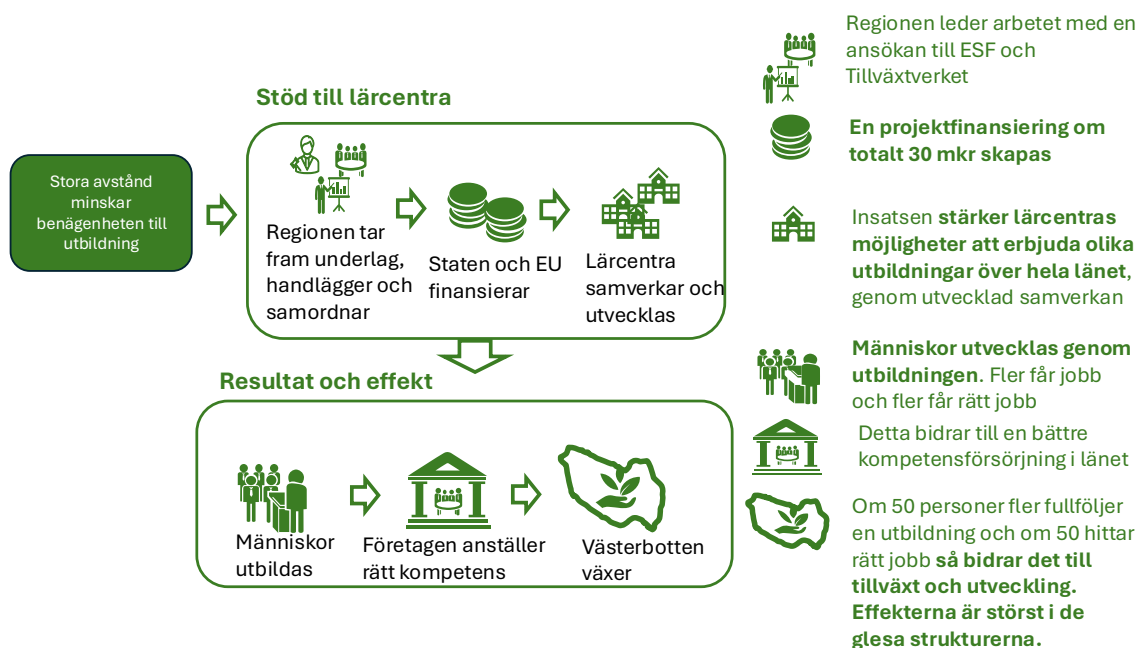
Stora avstånd minskar benägenheten till utbildning

Stöd till lärcentra

Regionen tar fram underlag, handlägger och samordnar

Staten och EU finansierar

Lärcentra samverkar och utvecklas

Resultat och effekt

Människor utbildas

Företagen anställer rätt kompetens

Västerbotten växer

Regionen leder arbetet med en ansökan till ESF och Tillväxtverket

En projektfinansiering om totalt 30 mkr skapas

Insatsen stärker lärcentras möjligheter att erbjuda olika utbildningar över hela länet, genom utvecklad samverkan

Människor utvecklas genom utbildningen. Fler får jobb och fler får rätt jobb

Detta bidrar till en bättre kompetensförsörjning i länet

Om 50 personer fler fullföljer en utbildning och om 50 hittar rätt jobb så bidrar det till tillväxt och utveckling. Effekterna är störst i de glesa strukturerna.